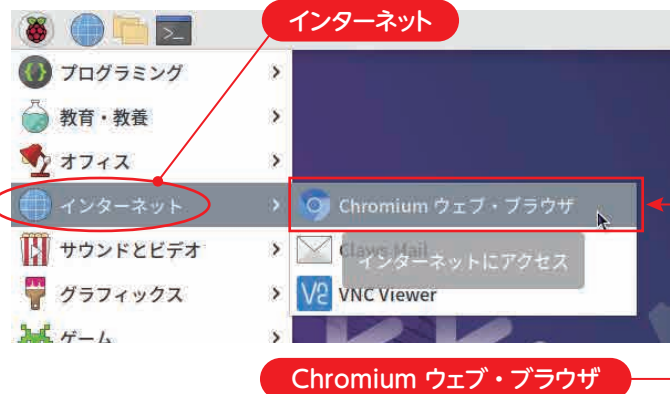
インターネット

プログラミング
教育・教養
オフィス
インターネット
サウンドとビデオ
グラフィックス
ゲーム

Chromium ウェブ・ブラウザ
Claws Mail
インターネットにアクセス
VNC Viewer

Chromium ウェブ・ブラウザ